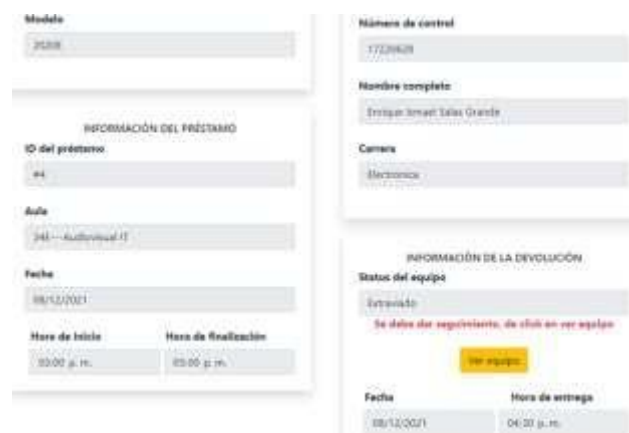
Modelo

2020

INFORMACIÓN DEL PRÉSTAMO

ID del préstamo

44

Aula

J46 - Audiovisual IT

Fecha

08/12/2021

Hora de Inicio

03:00 p. m.

Hora de finalización

05:00 p. m.

Número de control

17220628

Nombre completo

Enrique Ismael Salas Grande

Carrera

Electronica

INFORMACIÓN DE LA DEVOLUCIÓN

Status del equipo

Extraviado

Se debe dar seguimiento, de click en ver equipo

Ver equipo

Fecha

08/12/2021

Hora de entrega

04:30 p. m.